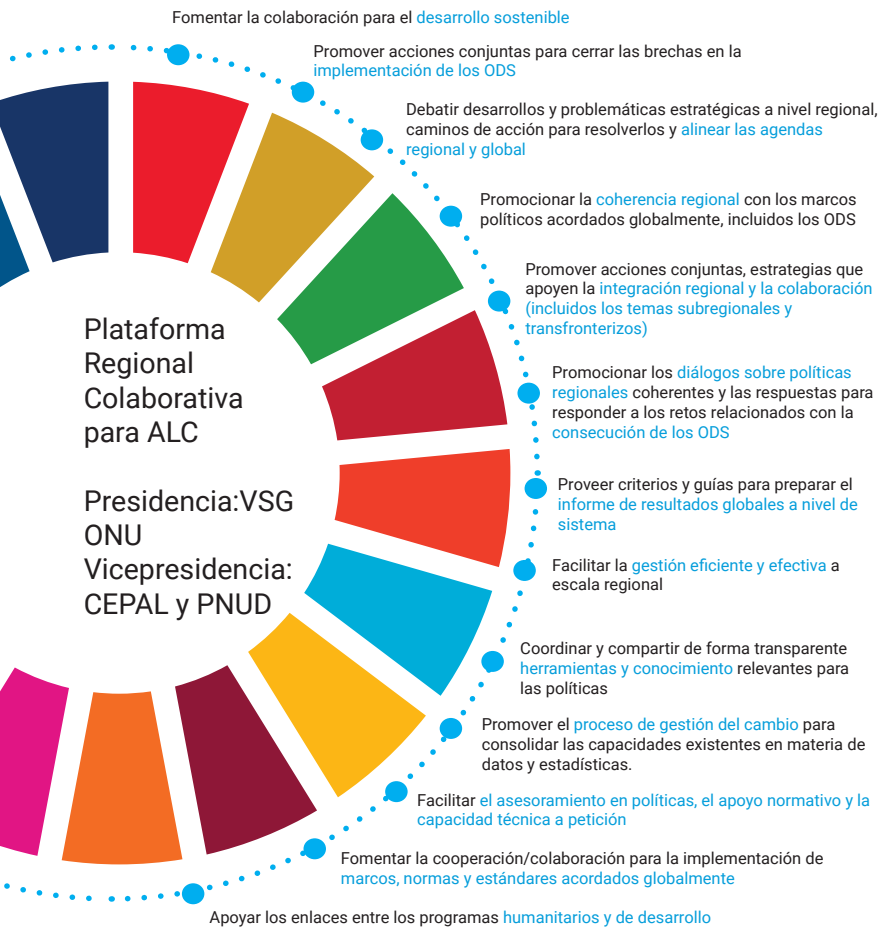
Fomentar la colaboración para el desarrollo sostenible

Promover acciones conjuntas para cerrar las brechas en la implementación de los ODS

Debatir desarrollos y problemáticas estratégicas a nivel regional, caminos de acción para resolverlos y alinear las agendas regional y global

Promocionar la coherencia regional con los marcos políticos acordados globalmente, incluidos los ODS

Promover acciones conjuntas, estrategias que apoyen la integración regional y la colaboración (incluidos los temas subregionales y transfronterizos)

Promocionar los diálogos sobre políticas regionales coherentes y las respuestas para responder a los retos relacionados con la consecución de los ODS

Proveer criterios y guías para preparar el informe de resultados globales a nivel de sistema

Facilitar la gestión eficiente y efectiva a escala regional

Coordinar y compartir de forma transparente herramientas y conocimiento relevantes para las políticas

Promover el proceso de gestión del cambio para consolidar las capacidades existentes en materia de datos y estadísticas.

Facilitar el asesoramiento en políticas, el apoyo normativo y la capacidad técnica a petición

Fomentar la cooperación/colaboración para la implementación de marcos, normas y estándares acordados globalmente

Apoyar los enlaces entre los programas humanitarios y de desarrollo

Plataforma Regional Colaborativa para ALC

Presidencia:VSG ONU
Vicepresidencia: CEPAL y PNUD